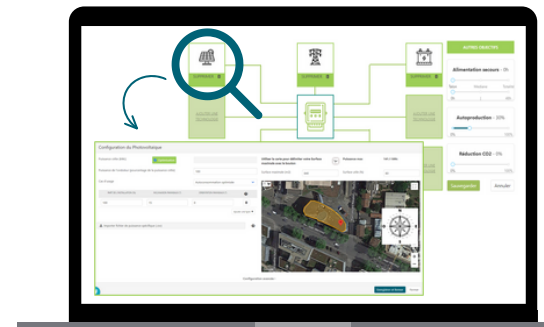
SUPPRIMER

SUPPRIMER

SUPPRIMER

AJOUTER UNE TECHNOLOGIE

AJOUTER UNE TECHNOLOGIE

AUTRES OBJECTIFS

Alimentation secours - 0%

Autoproduction - 20%

Réduction CO2 - 0%

Sauvegarder

Annuler

Configuration du Photovoltaïque

Configuration avancée